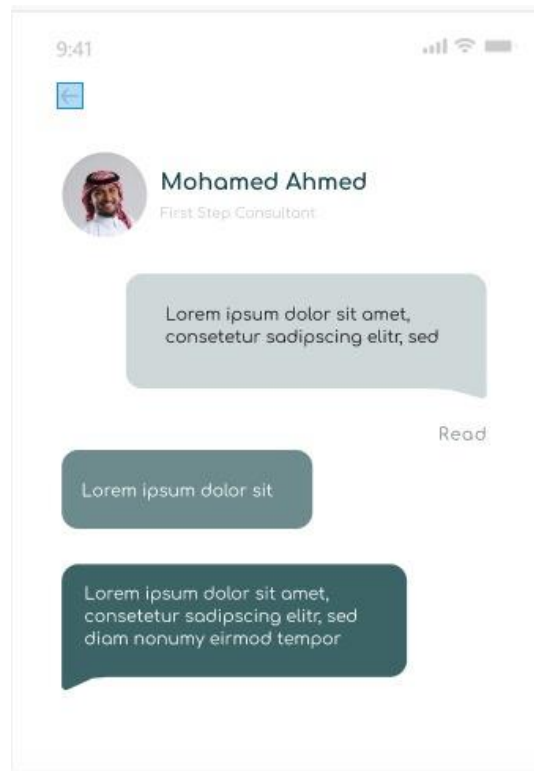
9:41

Mohamed Ahmed

First Step Consultant

Lorem ipsum dolor sit amet, consetetur sadipscing elitr, sed

Read

Lorem ipsum dolor sit

Lorem ipsum dolor sit amet, consetetur sadipscing elitr, sed diam nonumy eirmod tempor